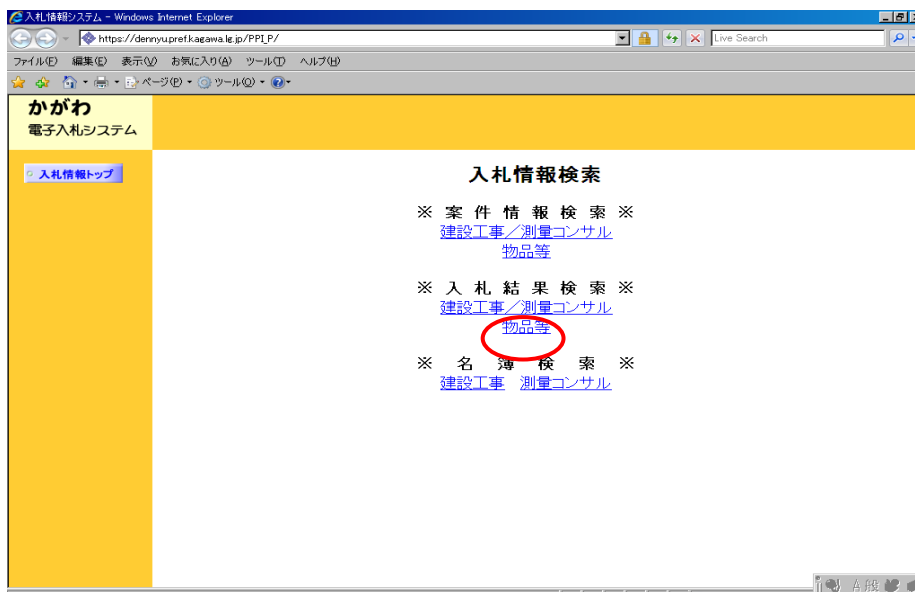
入札情報システム - Windows Internet Explorer

https://dennyu.pref.kagawa.lg.jp/PPI_P/

Live Search

ファイル(F) 編集(E) 表示(V) お気に入り(A) ツール(T) ヘルプ(H)

ページ(P) ツール(O)

かがわ
電子入札システム

入札情報トップ

入札情報検索

※ 案 件 情 報 検 索 ※
建設工事／測量コンサル
物品等

※ 入 札 結 果 検 索 ※
建設工事／測量コンサル
物品等

※ 名 簿 検 索 ※
建設工事 測量コンサル

A 般